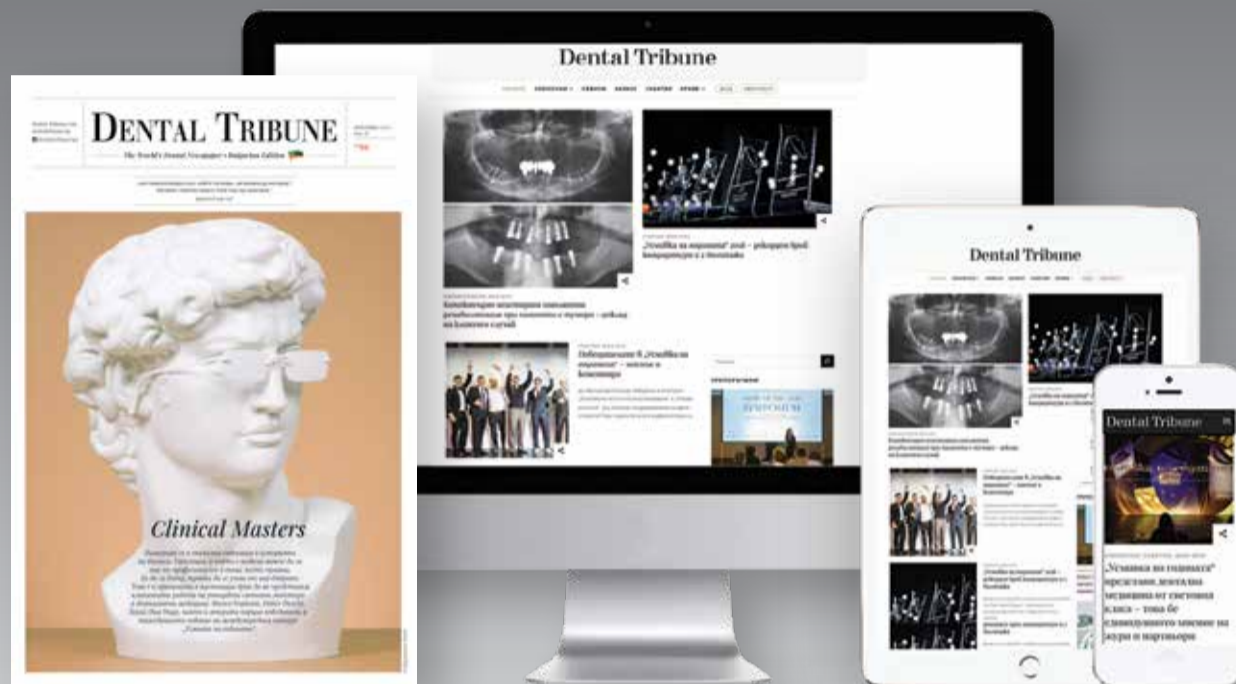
DENTAL TRIBUNE

The World's Dental Newspaper • Bulgarian Edition

Clinical Masters

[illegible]

Dental Tribune

„Усмивка на годината" 2018 – рекорден брой кандидатури и 2 бенефиса

Победителите в „Усмивка на годината" – заедно в Бенефиция

Dental Tribune

Dental Tribune

„Усмивка на годината" представи дентална медицина от световна класа – това бе еднодневното земене на хора и партньори